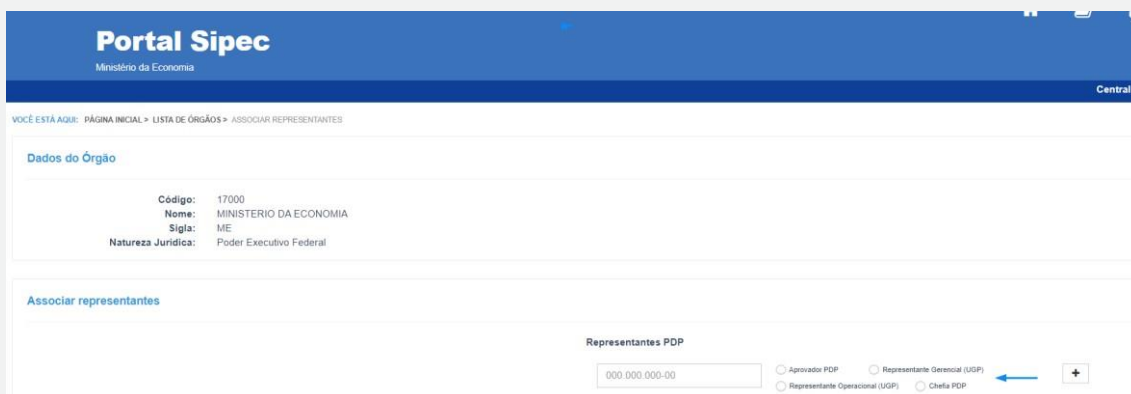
Portal Sipec
Ministério da Economia

Central

VOCÊ ESTÁ AQUI: PÁGINA INICIAL > LISTA DE ÓRGÃOS > ASSOCIAR REPRESENTANTES

Dados do Órgão

Código: 17000
Nome: MINISTERIO DA ECONOMIA
Sigla: ME
Natureza Jurídica: Poder Executivo Federal

Associar representantes

Representantes PDP

000.000.000-00

Aprovador PDP
Representante Gerencial (UGP)
Representante Operacional (UGP)
Chefia PDP

+